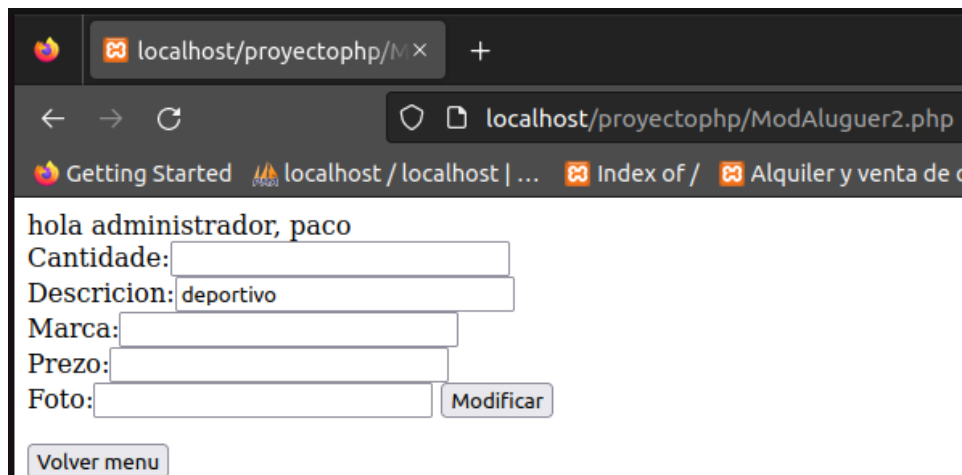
localhost/proyectophp/M ×
+

localhost/proyectophp/ModAluguer2.php

Getting Started localhost / localhost | ... Index of / Alquiler y venta de

hola administrador, paco
Cantidade:
Descricion: deportivo
Marca:
Prezo:
Foto: Modificar

Volver menu